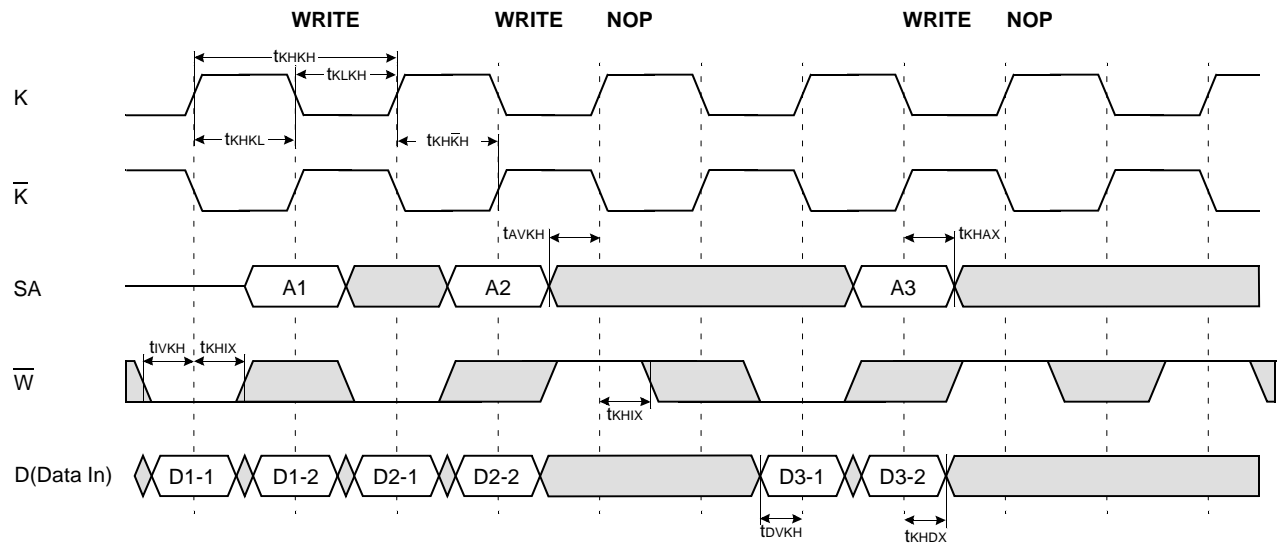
WRITE WRITE NOP WRITE NOP

$t_{KHKH}$

$t_{KLKH}$

K

$t_{KHKL}$

$t_{KH\overline{K}H}$

$\overline{K}$

$t_{AVKH}$

$t_{KHAX}$

SA

A1

A2

A3

$t_{IVKH}$ $t_{KHIX}$

$\overline{W}$

$t_{KHIX}$

D(Data In)

D1-1

D1-2

D2-1

D2-2

D3-1

D3-2

$t_{DVKH}$

$t_{KHDX}$